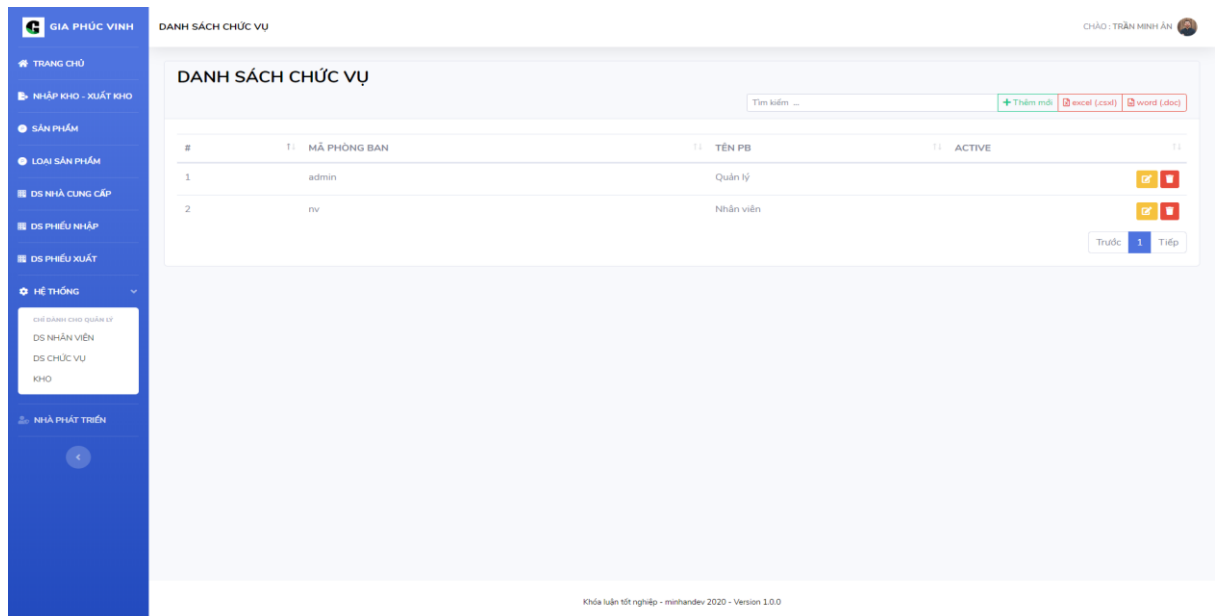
GIA PHÚC VINH

TRANG CHỦ
NHẬP KHO - XUẤT KHO
SẢN PHẨM
LOẠI SẢN PHẨM
DS NHÀ CUNG CẤP
DS PHIẾU NHẬP
DS PHIẾU XUẤT
HỆ THỐNG
CHỈ DÀNH CHO QUẢN LÝ
DS NHÂN VIÊN
DS CHỨC VỤ
KHO
NHÀ PHÁT TRIỂN

DANH SÁCH CHỨC VỤ

CHÀO : TRẦN MINH ÂN

DANH SÁCH CHỨC VỤ

Tìm kiếm ...
+ Thêm mới
excel (.csxl)
word (.doc)

| # | MÃ PHÒNG BAN | TÊN PB | ACTIVE |
|---|---|---|---|
| 1 | admin | Quản lý | |
| 2 | nv | Nhân viên | |

Trước 1 Tiếp

Khóa luận tốt nghiệp - minhandev 2020 - Version 1.0.0